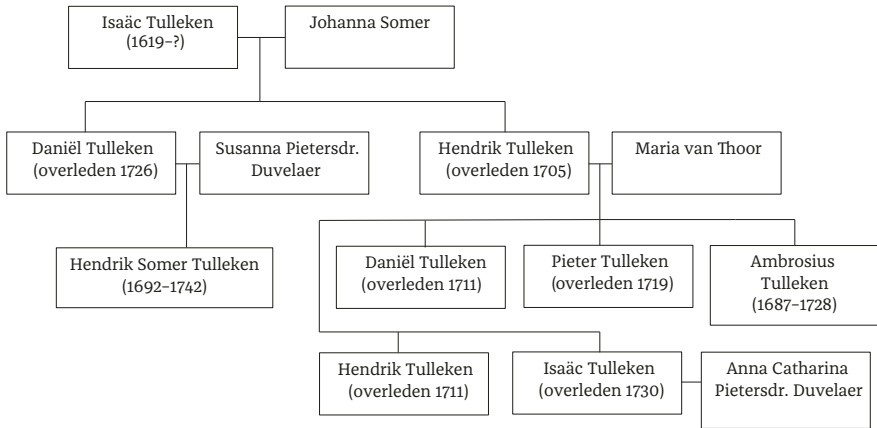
Isaäc Tulleken (1619–?)

Johanna Somer

Daniël Tulleken (overleden 1726)

Susanna Pietersdr. Duvelaer

Hendrik Tulleken (overleden 1705)

Maria van Thoor

Hendrik Somer Tulleken (1692–1742)

Daniël Tulleken (overleden 1711)

Pieter Tulleken (overleden 1719)

Ambrosius Tulleken (1687–1728)

Hendrik Tulleken (overleden 1711)

Isaäc Tulleken (overleden 1730)

Anna Catharina Pietersdr. Duvelaer